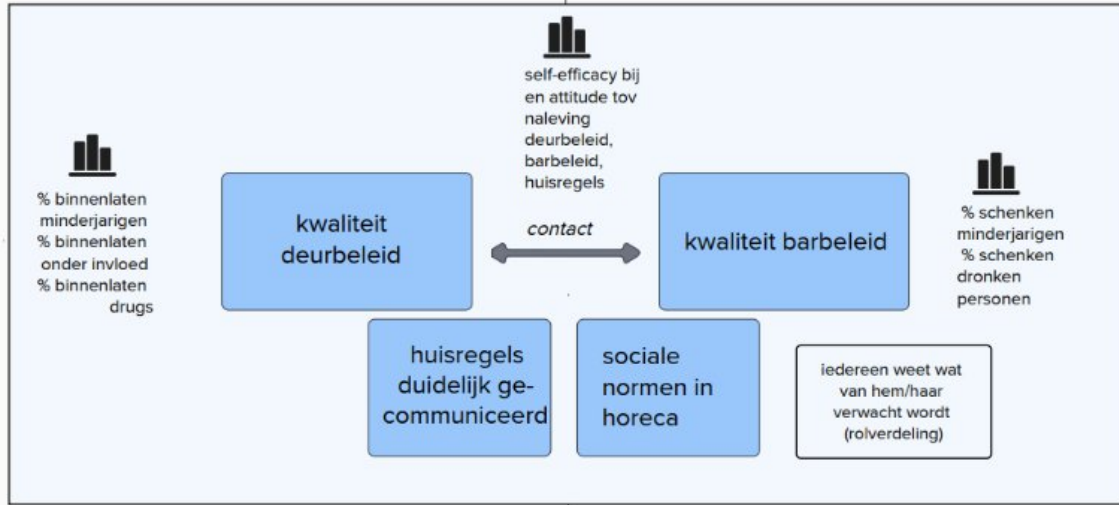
self-efficacy bij en attitude tov naleving deurbeleid, barbeleid, huisregels

% binnenlaten minderjarigen
% binnenlaten onder invloed
% binnenlaten drugs

kwaliteit deurbeleid

contact

kwaliteit barbeleid

% schenken minderjarigen
% schenken dronken personen

huisregels duidelijk gecommuniceerd

sociale normen in horeca

iedereen weet wat van hem/haar verwacht wordt (rolverdeling)